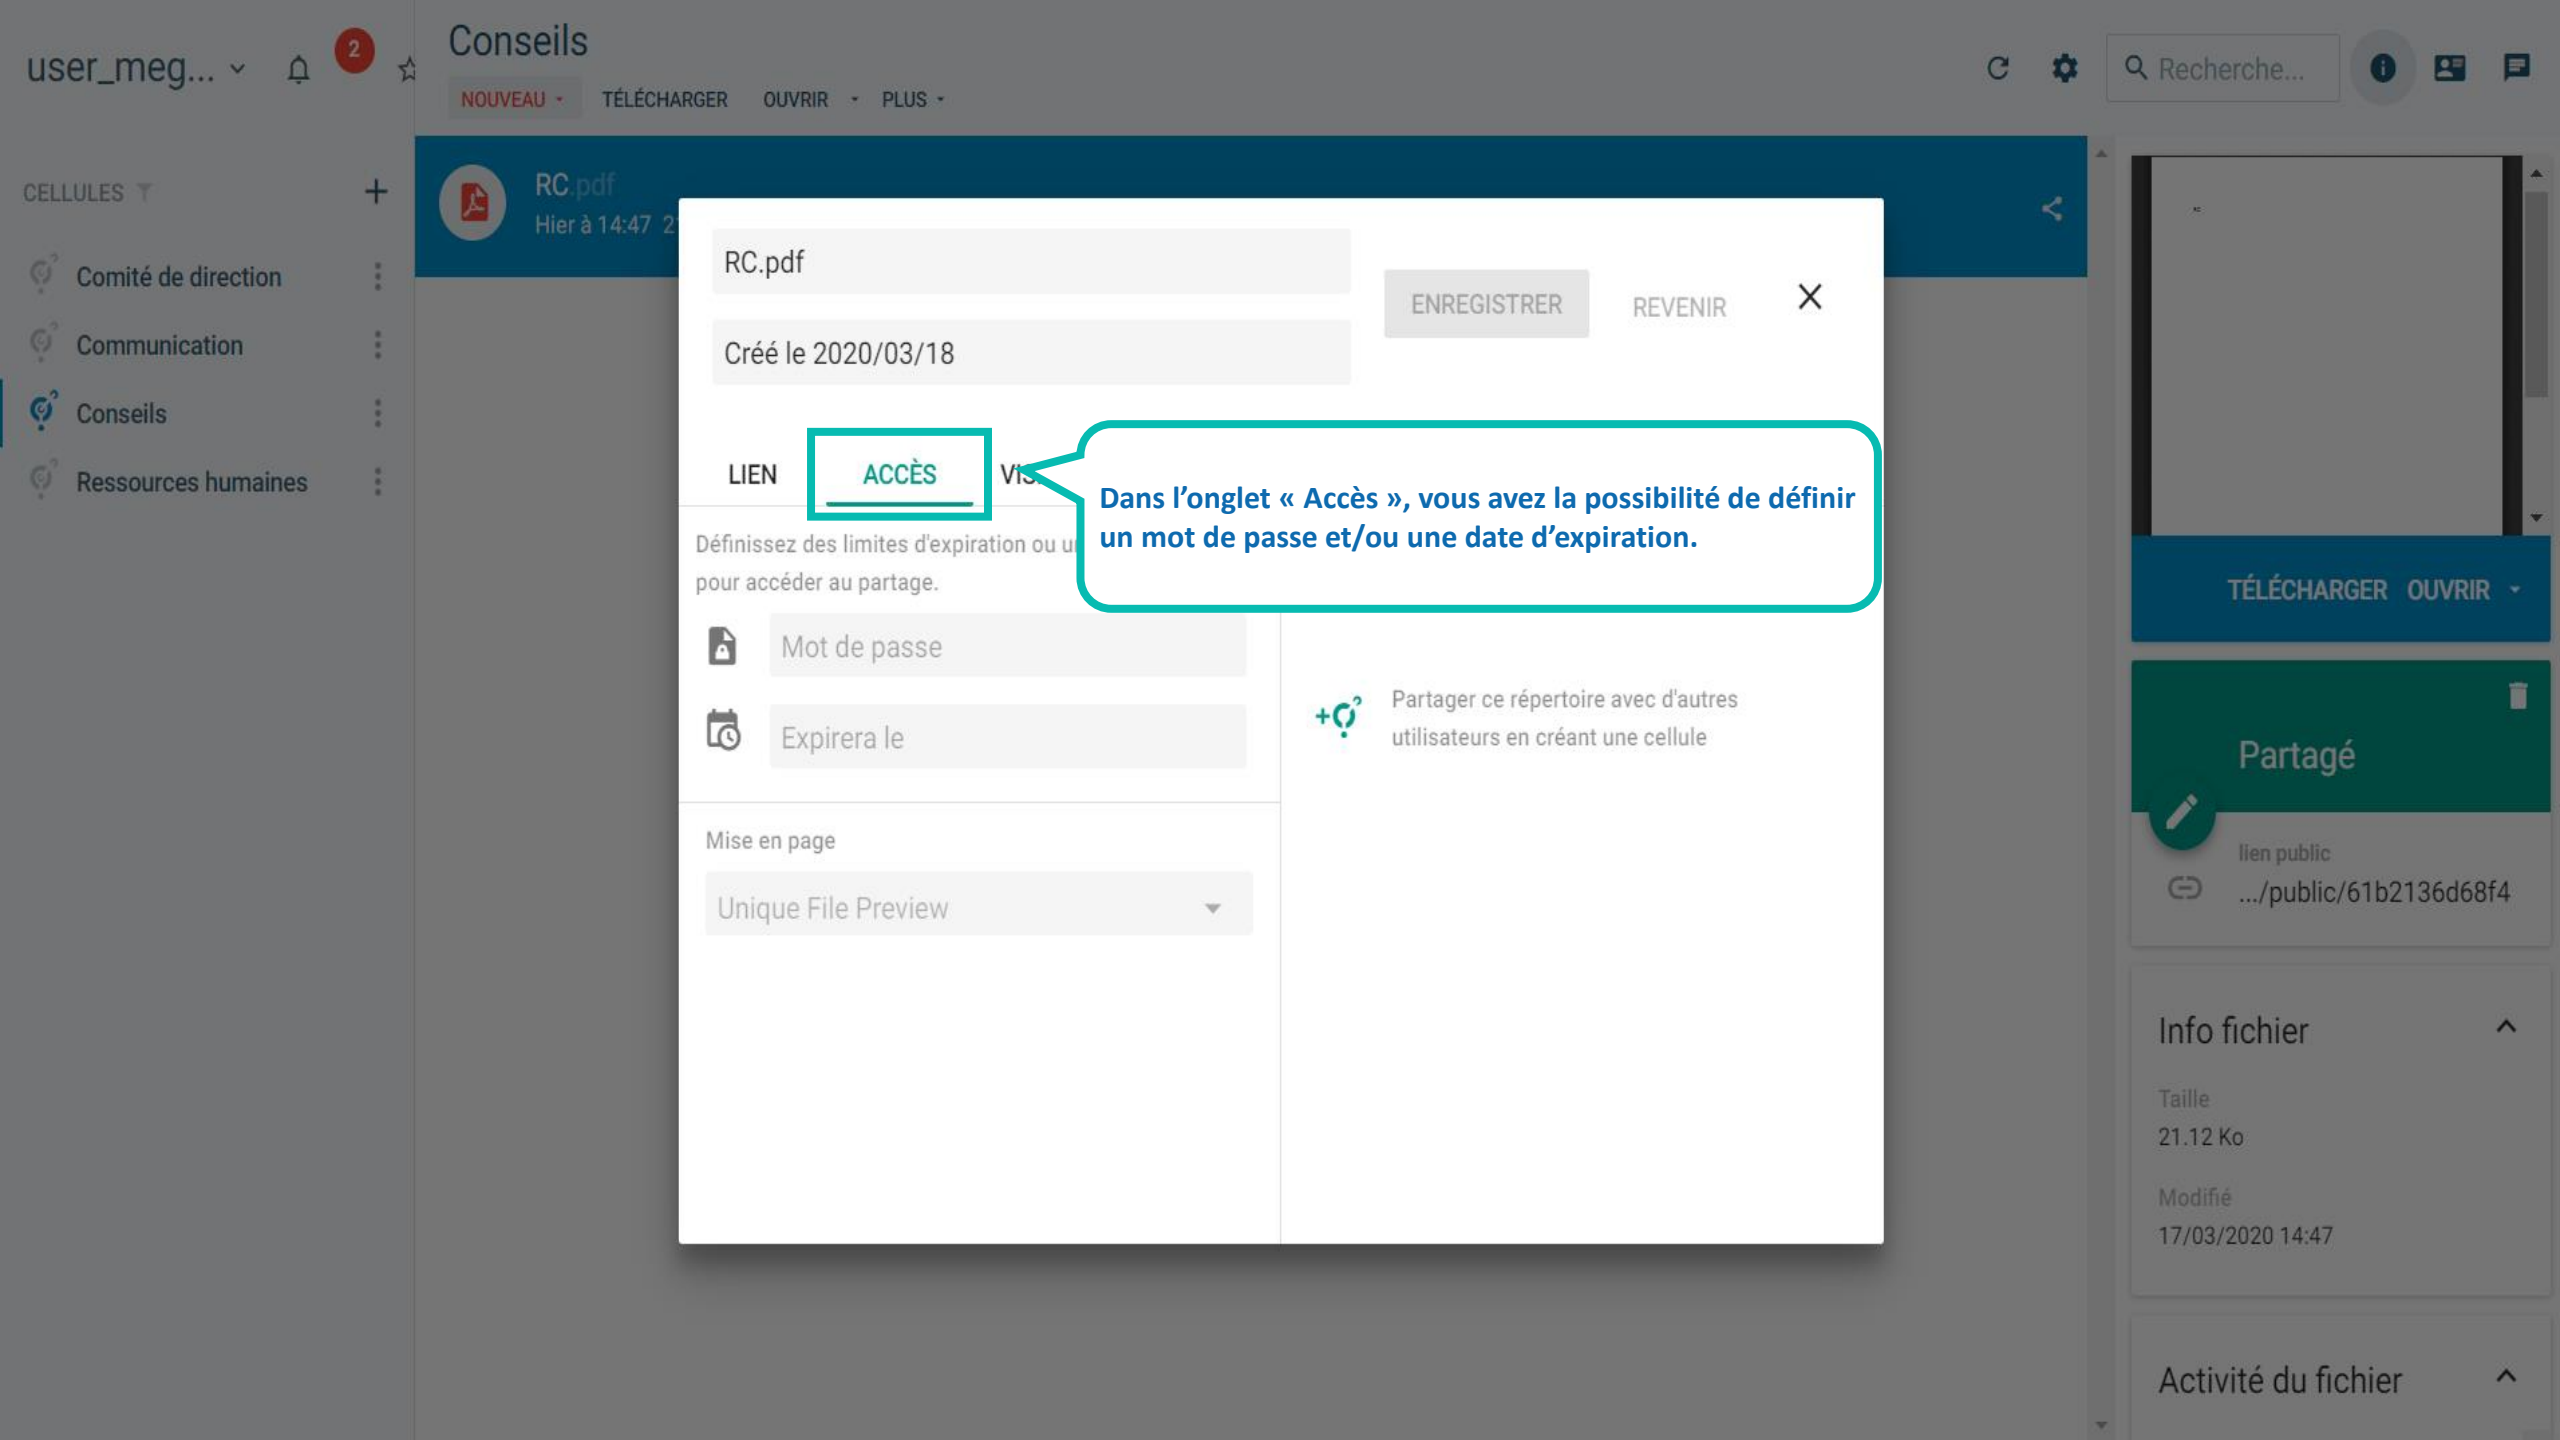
user_meg...

2

Conseils

NOUVEAU TÉLÉCHARGER OUVRIR PLUS

Recherche...

CELLULES

Comité de direction

Communication

Conseils

Ressources humaines

RC.pdf

Hier à 14:47 2

RC.pdf

Créé le 2020/03/18

ENREGISTRER REVENIR

LIEN ACCÈS VIS

Dans l'onglet « Accès », vous avez la possibilité de définir un mot de passe et/ou une date d'expiration.

Définissez des limites d'expiration ou u pour accéder au partage.

Mot de passe

Expirera le

Partager ce répertoire avec d'autres utilisateurs en créant une cellule

Mise en page

Unique File Preview

TÉLÉCHARGER OUVRIR

Partagé

lien public

.../public/61b2136d68f4

Info fichier

Taille

21.12 Ko

Modifié

17/03/2020 14:47

Activité du fichier